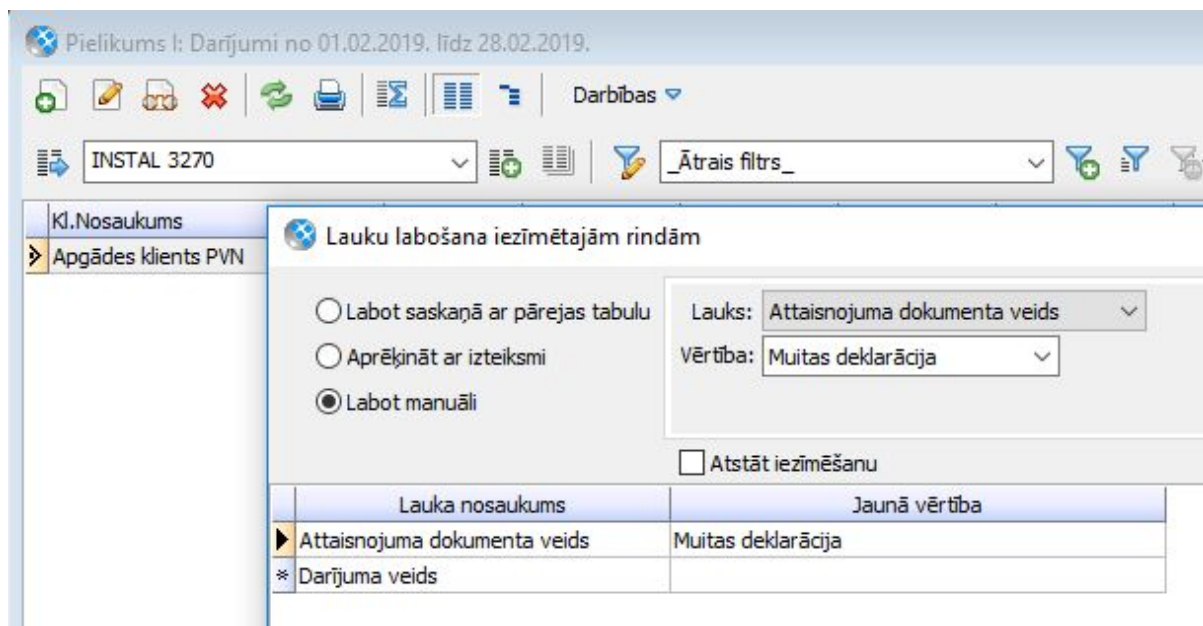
Pielikums I: Darījumi no 01.02.2019. līdz 28.02.2019.

Darbības

INSTAL 3270

_Ātrais filtrs_

Kl.Nosaukums
Apgādes klients PVN

Lauku labošana iezīmētajām rindām

Labot saskaņā ar pārejas tabulu
Aprēķināt ar izteiksmi
Labot manuāli

Lauks: Attaisnojuma dokumenta veids
Vērtība: Muitas deklarācija

Atstāt iezīmēšanu

| Lauka nosaukums | Jaunā vērtība |
|---|---|
| Attaisnojuma dokumenta veids | Muitas deklarācija |
| Darījuma veids | |